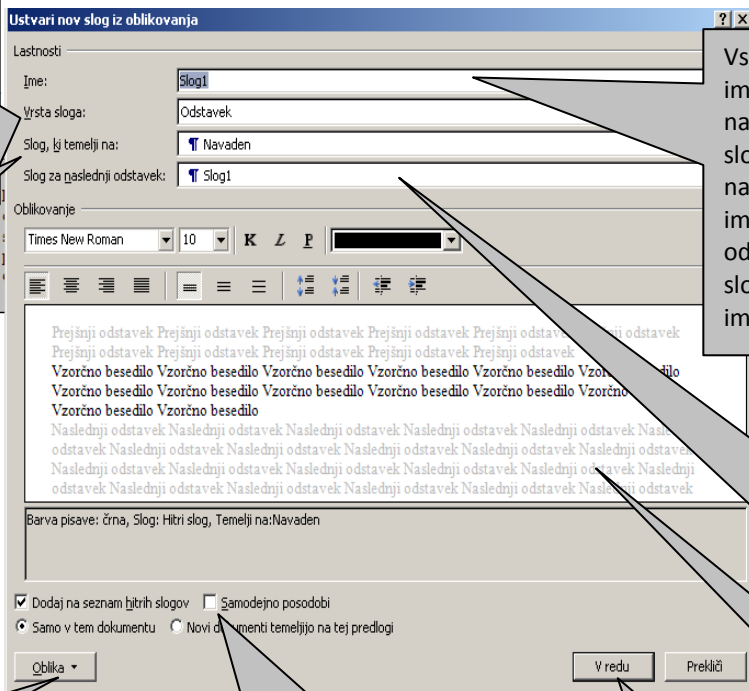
Ustvari nov slog iz oblikovanja

? X

Lastnosti

Ime: Slog1

Vrsta sloga: Odstavek

Slog, ki temelji na: ¶ Navaden

Slog za naslednji odstavek: ¶ Slog1

Oblikovanje

Times New Roman 10 K L P

Prejšnji odstavek Prejšnji odstavek Prejšnji odstavek Prejšnji odstavek Prejšnji odstavek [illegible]nji odstavek Prejšnji odstavek Prejšnji odstavek Prejšnji odstavek Prejšnji odstavek Prejšnji odstavek

Vzorčno besedilo Vzorčno besedilo Vzorčno besedilo Vzorčno besedilo Vzorčno besedilo Vzor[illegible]dilo Vzorčno besedilo Vzorčno besedilo Vzorčno besedilo Vzorčno besedilo Vzorčno besedilo Vzorč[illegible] Vzorčno besedilo Vzorčno besedilo

Naslednji odstavek Naslednji odstavek Naslednji odstavek Naslednji odstavek Naslednji odstavek Nasl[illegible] odstavek Naslednji odstavek Naslednji odstavek Naslednji odstavek Naslednji odstavek Naslednji odstavek Naslednji odstavek Naslednji odstavek Naslednji odstavek Naslednji odstavek Naslednji odstavek Naslednji odstavek odstavek Naslednji odstavek Naslednji odstavek Naslednji odstavek Naslednji odstavek Naslednji odstavek

Barva pisave: črna, Slog: Hitri slog, Temelji na:Navaden

Dodaj na seznam hitrih slogov Samodejno posodobi

Samo v tem dokumentu Novi d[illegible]umenti temeljijo na tej predlogi

Oblika ▾

V redu Prekliči

Vs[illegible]
im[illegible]
na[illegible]
slo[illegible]
na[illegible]
im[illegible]
od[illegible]
slo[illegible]
im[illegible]